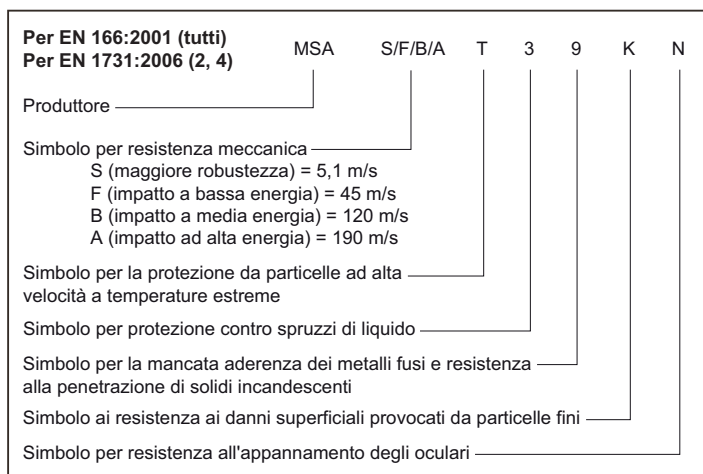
**Per EN 166:2001 (tutti)**
**Per EN 1731:2006 (2, 4)**

MSA S/F/B/A T 3 9 K N

Produttore

Simbolo per resistenza meccanica
S (maggiore robustezza) = 5,1 m/s
F (impatto a bassa energia) = 45 m/s
B (impatto a media energia) = 120 m/s
A (impatto ad alta energia) = 190 m/s

Simbolo per la protezione da particelle ad alta velocità a temperature estreme

Simbolo per protezione contro spruzzi di liquido

Simbolo per la mancata aderenza dei metalli fusi e resistenza alla penetrazione di solidi incandescenti

Simbolo ai resistenza ai danni superficiali provocati da particelle fini

Simbolo per resistenza all'appannamento degli oculari